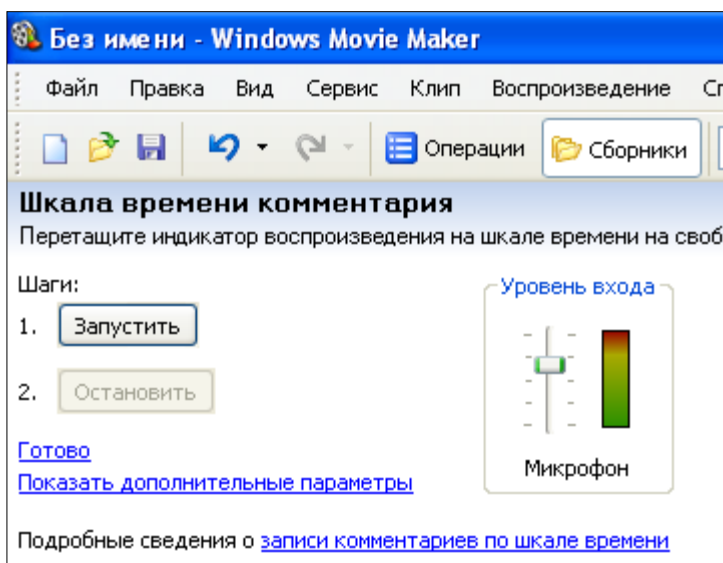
Без имени - Windows Movie Maker

Файл Правка Вид Сервис Клип Воспроизведение Сп

Операции Сборники

Шкала времени комментария

Перетащите индикатор воспроизведения на шкале времени на своб

Шаги:

1. Запустить

2. Остановить

Готово

Показать дополнительные параметры

Уровень входа

Микрофон

Подробные сведения о записи комментариев по шкале времени